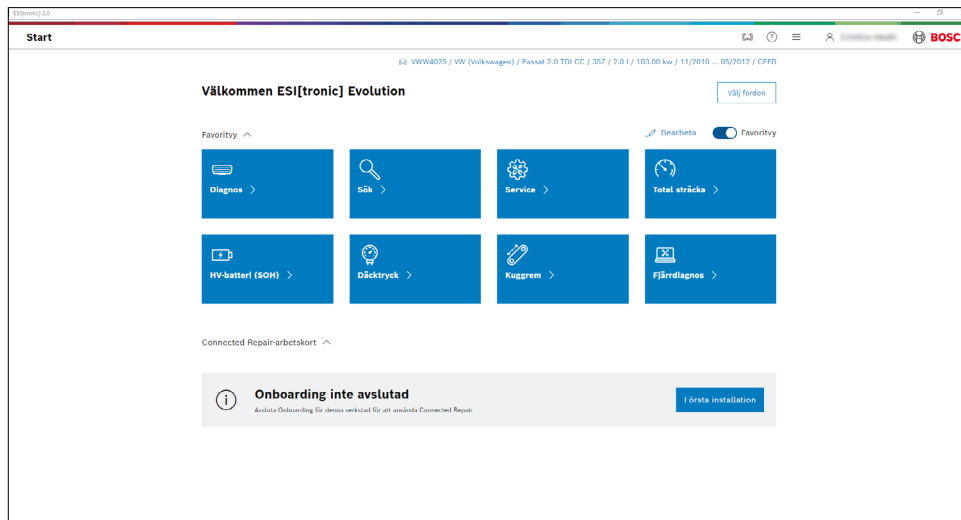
ESI[tronic] 2.0

Start

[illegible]

BOSCH

VWW4025 / VW (Volkswagen) / Passat 2.0 TDI CC / 357 / 2.0 l / 103.00 kw / 11/2010 ... 05/2012 / CFFB

Välkommen ESI[tronic] Evolution

Välj fordon

Favoritvy

Bearbeta

Favoritvy

Diagnos

Sök

Service

Total sträcka

HV-batteri (SOH)

Däcktryck

Kuggrem

Fjärrdiagnos

Connected Repair-arbetskort

Onboarding inte avslutad

Avsluta Onboarding för denna verkstad för att använda Connected Repair

I första installation